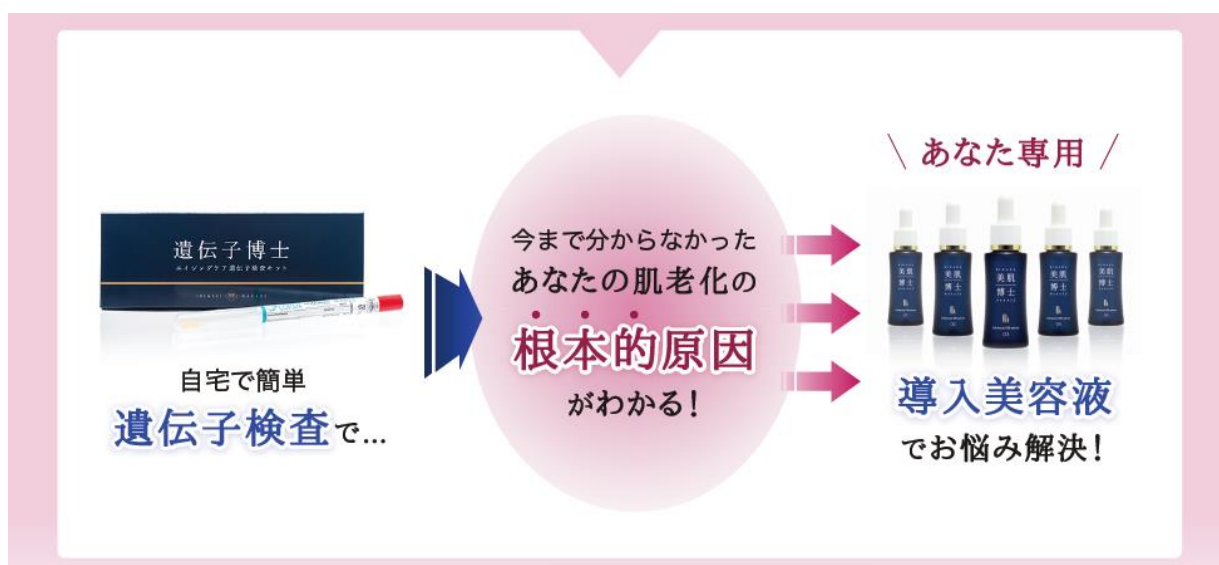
遺伝子博士
エイジングケア遺伝子検査キット

自宅で簡単
遺伝子検査で...

今まで分からなかった
あなたの肌老化の
根本的原因
がわかる！

＼ あなた専用 ／

美肌博士
美肌博士
美肌博士
美肌博士
美肌博士

導入美容液
でお悩み解決！